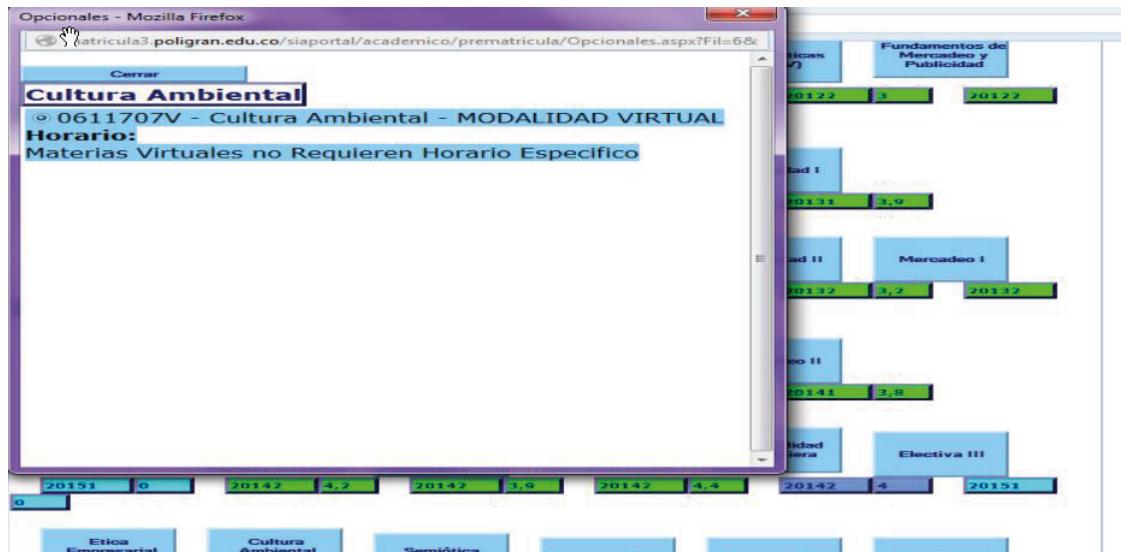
Opcionales - Mozilla Firefox

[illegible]atricula3.poligran.edu.co/siaportal/academico/prematricula/Opcionales.aspx?Fil=6&

Cerrar

Cultura Ambiental

0611707V - Cultura Ambiental - MODALIDAD VIRTUAL

Horario:

Materias Virtuales no Requieren Horario Especifico

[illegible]ticas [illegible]V)

Fundamentos de Mercadeo y Publicidad

20122 | 3 | 20122

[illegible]ad I

20131 | 3,9

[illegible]ad II

Mercadeo I

20132 | 3,2 | 20132

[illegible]eo II

20141 | 3,8

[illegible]lidad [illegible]iera

Electiva III

20151 | 0 | 20142 | 4,2 | 20142 | 3,9 | 20142 | 4,4 | 20142 | 4 | 20151

0

Etica Empresarial

Cultura Ambiental

Semiótica